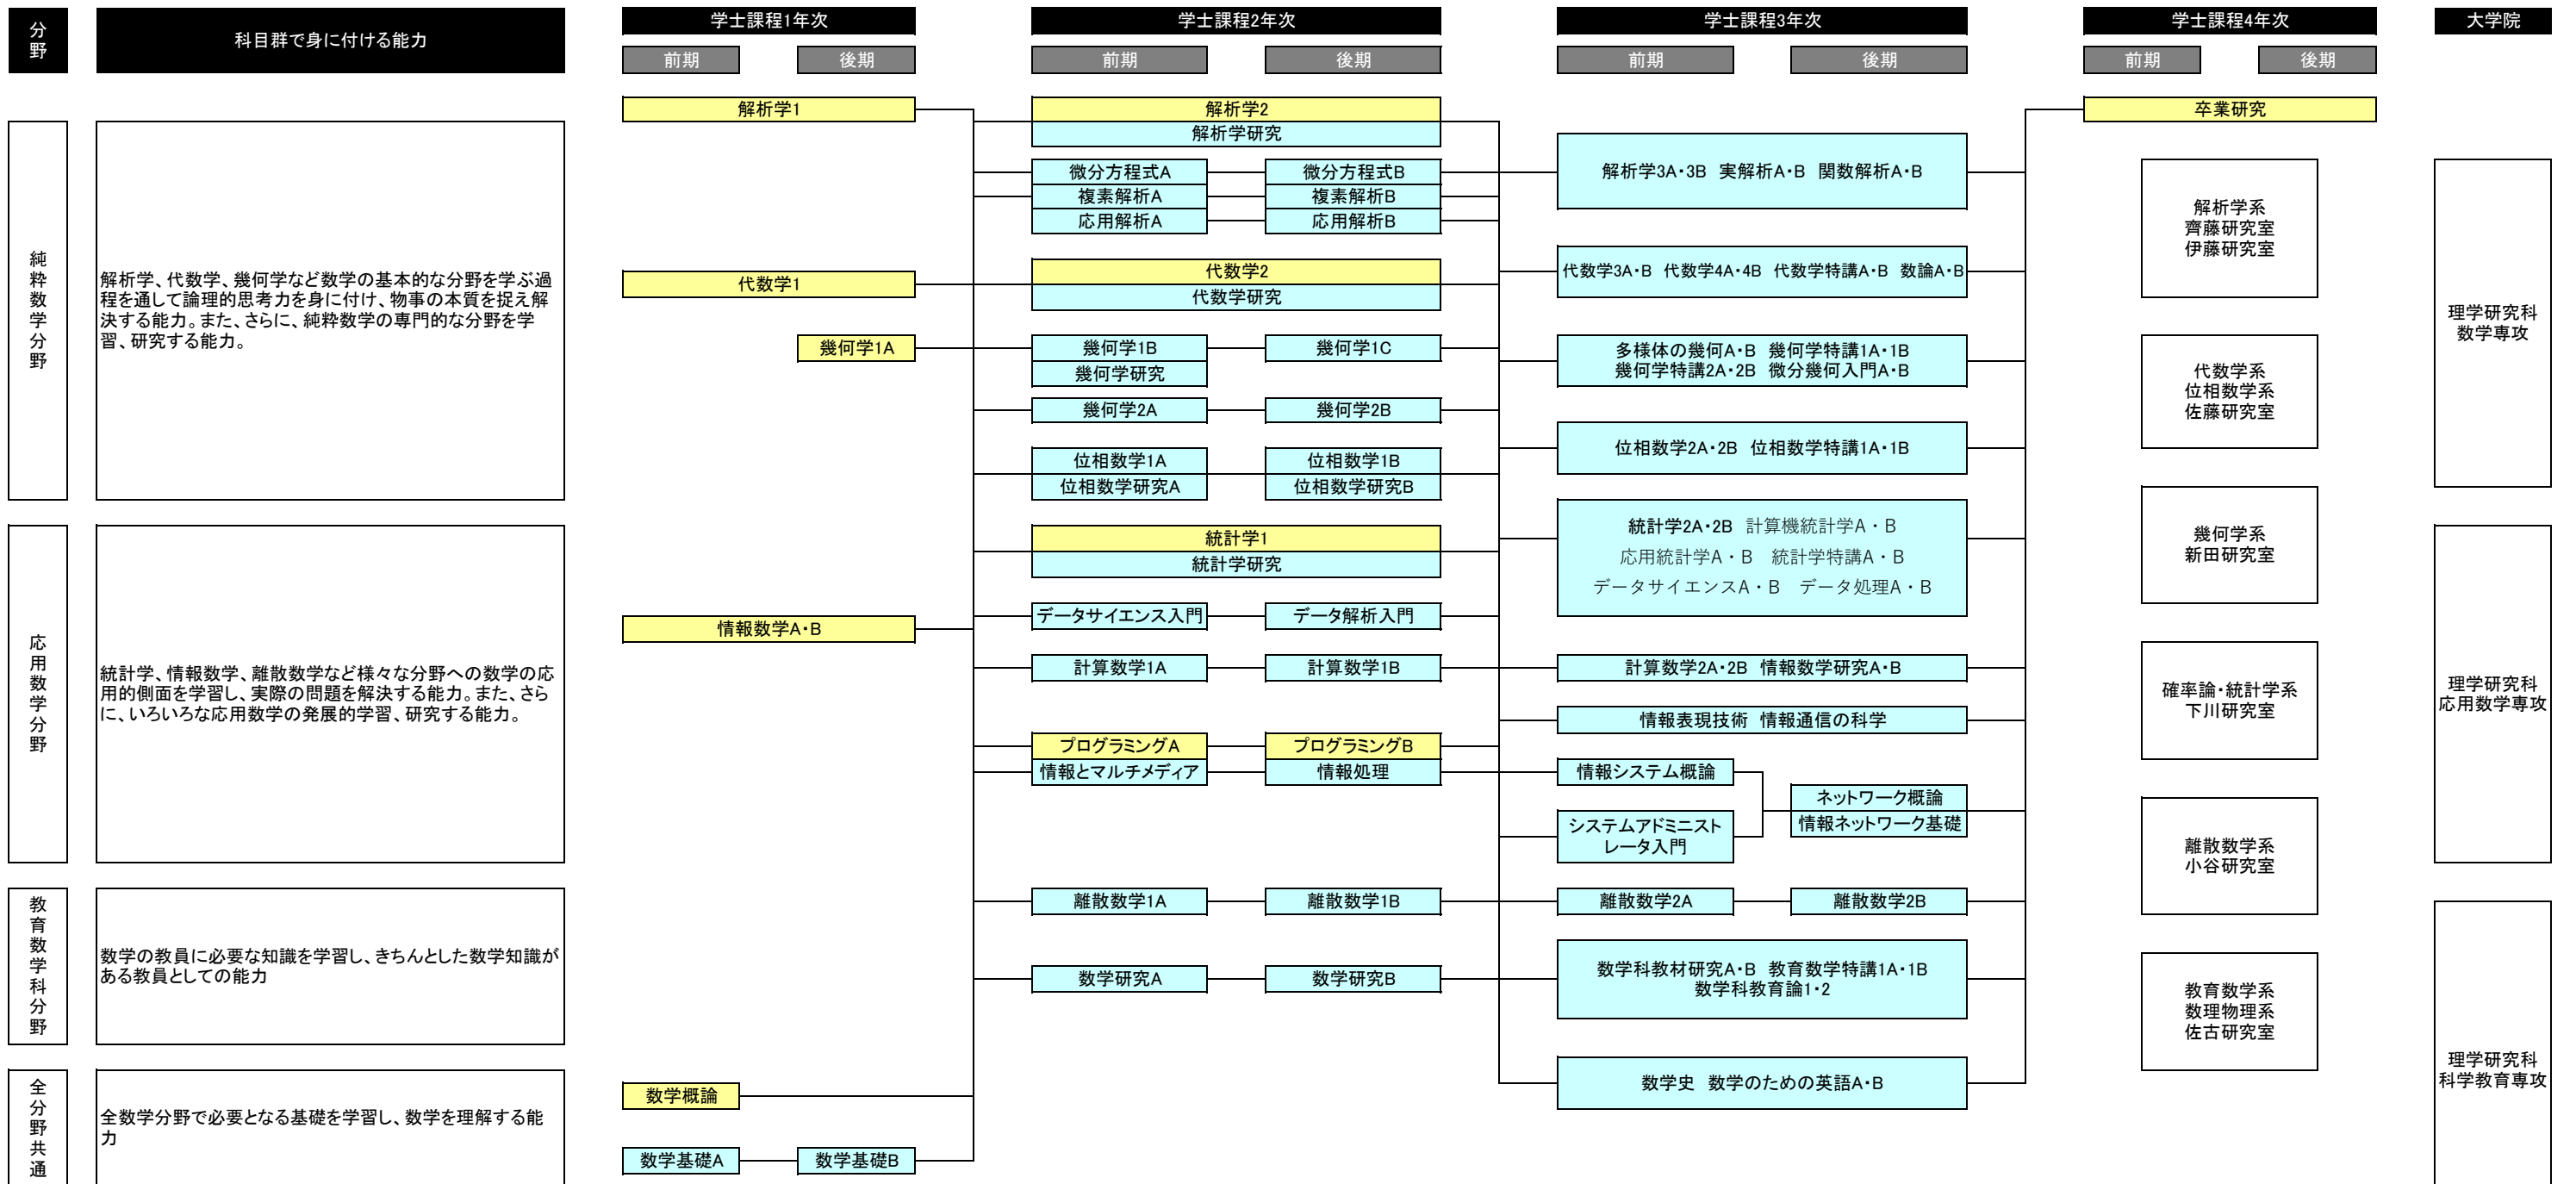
分野

科目群で身に付ける能力

学士課程1年次
前期 後期

学士課程2年次
前期 後期

学士課程3年次
前期 後期

学士課程4年次
前期 後期

大学院

純粋数学分野

解析学、代数学、幾何学など数学の基本的な分野を学ぶ過程を通して論理的思考力を身に付け、物事の本質を捉え解決する能力。また、さらに、純粋数学の専門的な分野を学習、研究する能力。

応用数学分野

統計学、情報数学、離散数学など様々な分野への数学の応用的側面を学習し、実際の問題を解決する能力。また、さらに、いろいろな応用数学の発展的学習、研究する能力。

教育数学科分野

数学の教員に必要な知識を学習し、きちんとした数学知識がある教員としての能力

全分野共通

全数学分野で必要となる基礎を学習し、数学を理解する能力

解析学1
代数学1
幾何学1A
情報数学A・B
数学概論
数学基礎A
数学基礎B

解析学2
解析学研究
微分方程式A
複素解析A
応用解析A
微分方程式B
複素解析B
応用解析B
代数学2
代数学研究
幾何学1B
幾何学研究
幾何学1C
幾何学2A
幾何学2B
位相数学1A
位相数学研究A
位相数学1B
位相数学研究B
統計学1
統計学研究
データサイエンス入門
データ解析入門
計算数学1A
計算数学1B
プログラミングA
情報とマルチメディア
プログラミングB
情報処理
離散数学1A
離散数学1B
数学研究A
数学研究B

解析学3A・3B 実解析A・B 関数解析A・B
代数学3A・B 代数学4A・4B 代数学特講A・B 数論A・B
多様体の幾何A・B 幾何学特講1A・1B
幾何学特講2A・2B 微分幾何入門A・B
位相数学2A・2B 位相数学特講1A・1B
統計学2A・2B 計算機統計学A・B
応用統計学A・B 統計学特講A・B
データサイエンスA・B データ処理A・B
計算数学2A・2B 情報数学研究A・B
情報表現技術 情報通信の科学
情報システム概論
システムアドミニストレータ入門
ネットワーク概論
情報ネットワーク基礎
離散数学2A
離散数学2B
数学科教材研究A・B 教育数学特講1A・1B
数学科教育論1・2
数学史 数学のための英語A・B

卒業研究

解析学系
齊藤研究室
伊藤研究室

代数学系
位相数学系
佐藤研究室

幾何学系
新田研究室

確率論・統計学系
下川研究室

離散数学系
小谷研究室

教育数学系
数理物理系
佐古研究室

理学研究科
数学専攻

理学研究科
応用数学専攻

理学研究科
科学教育専攻